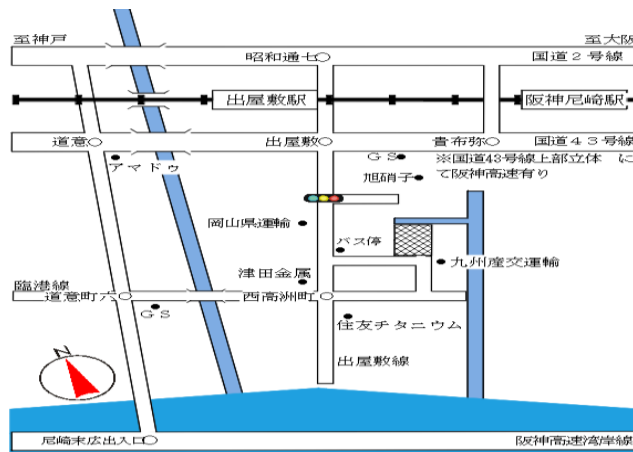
至神戸
至大阪
昭和通七
国道２号線
出屋敷駅
阪神尼崎駅
道意
出屋敷
常布弥
国道４３号線
ＧＳ
※国道43号線上部立体 に
アマドゥ
旭硝子
て阪神高速有り
岡山県運輸
バス停
九州産交運輸
津田金属
臨港線
道意町六
西高洲町
ＧＳ
住友チタニウム
出屋敷線
N
尼崎末広出入口
阪神高速湾岸線